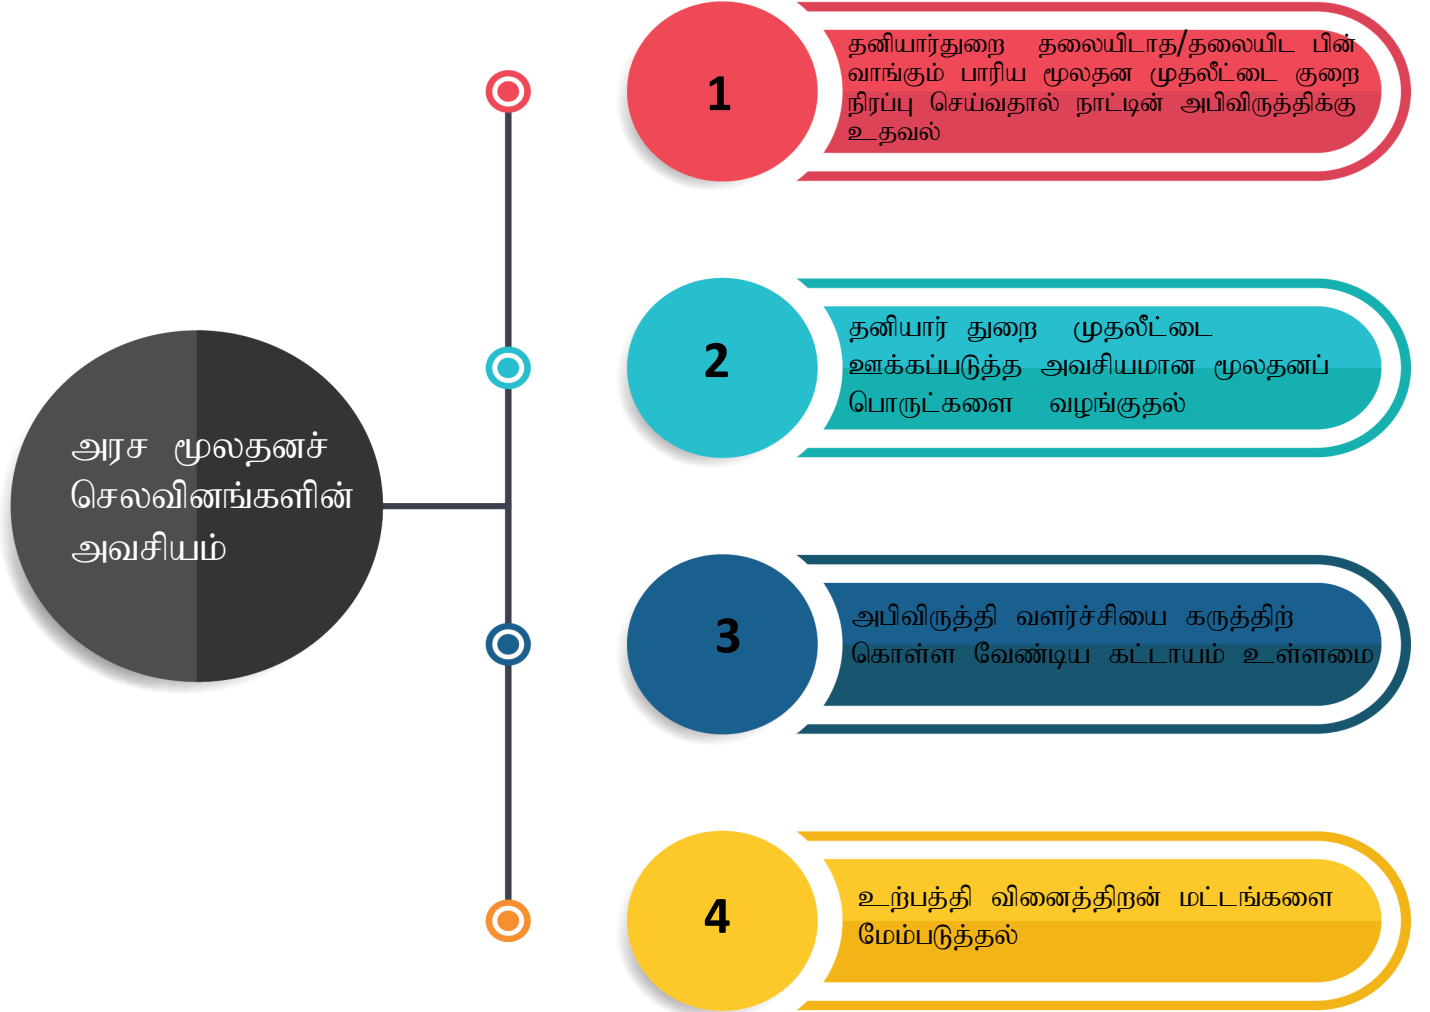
அரச மூலதனச் செலவினங்களின் அவசியம்

1

தனியார்துறை தலையிடாத/தலையிட பின் வாங்கும் பாரிய மூலதன முதலீட்டை குறை நிரப்பு செய்வதால் நாட்டின் அபிவிருத்திக்கு உதவல்

2

தனியார் துறை முதலீட்டை ஊக்கப்படுத்த அவசியமான மூலதனப் பொருட்களை வழங்குதல்

3

அபிவிருத்தி வளர்ச்சியை கருத்திற் கொள்ள வேண்டிய கட்டாயம் உள்ளமை

4

உற்பத்தி வினைத்திறன் மட்டங்களை மேம்படுத்தல்